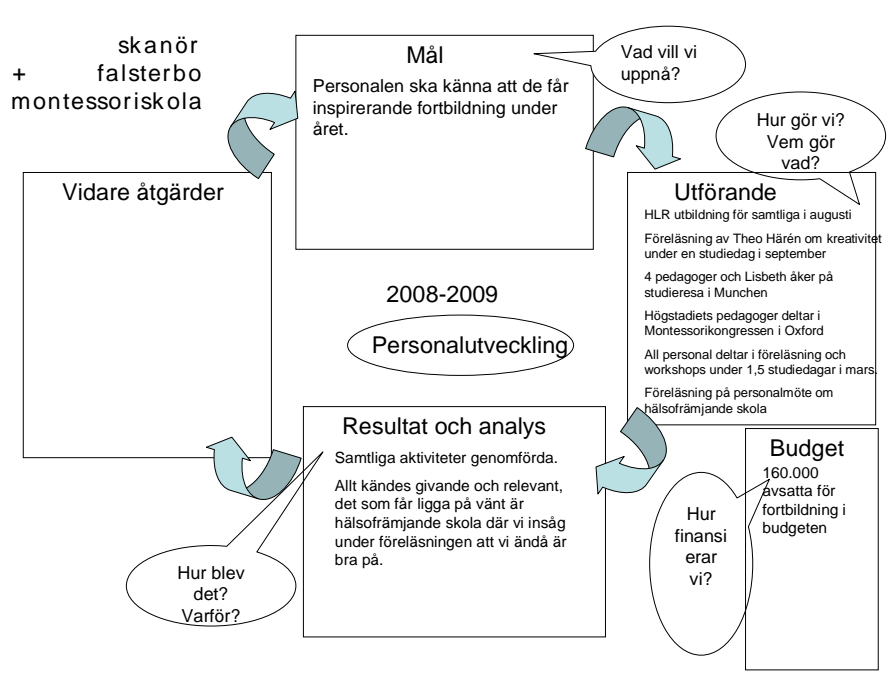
skanör
+ falsterbo
montessoriskola

Mål
Personalen ska känna att de får inspirerande fortbildning under året.

Vad vill vi uppnå?

Hur gör vi? Vem gör vad?

Vidare åtgärder

Utförande
HLR utbildning för samtliga i augusti

Föreläsning av Theo Härén om kreativitet under en studiedag i september

4 pedagoger och Lisbeth åker på studieresa i Munchen

Högstadiets pedagoger deltar i Montessorikongressen i Oxford

All personal deltar i föreläsning och workshops under 1,5 studiedagar i mars.

Föreläsning på personalmöte om hälsofrämjande skola

2008-2009

Personalutveckling

Resultat och analys
Samtliga aktiviteter genomförda.

Allt kändes givande och relevant, det som får ligga på vänt är hälsofrämjande skola där vi insåg under föreläsningen att vi ändå är bra på.

Budget
160.000 avsatta för fortbildning i budgeten

Hur finansi erar vi?

Hur blev det? Varför?